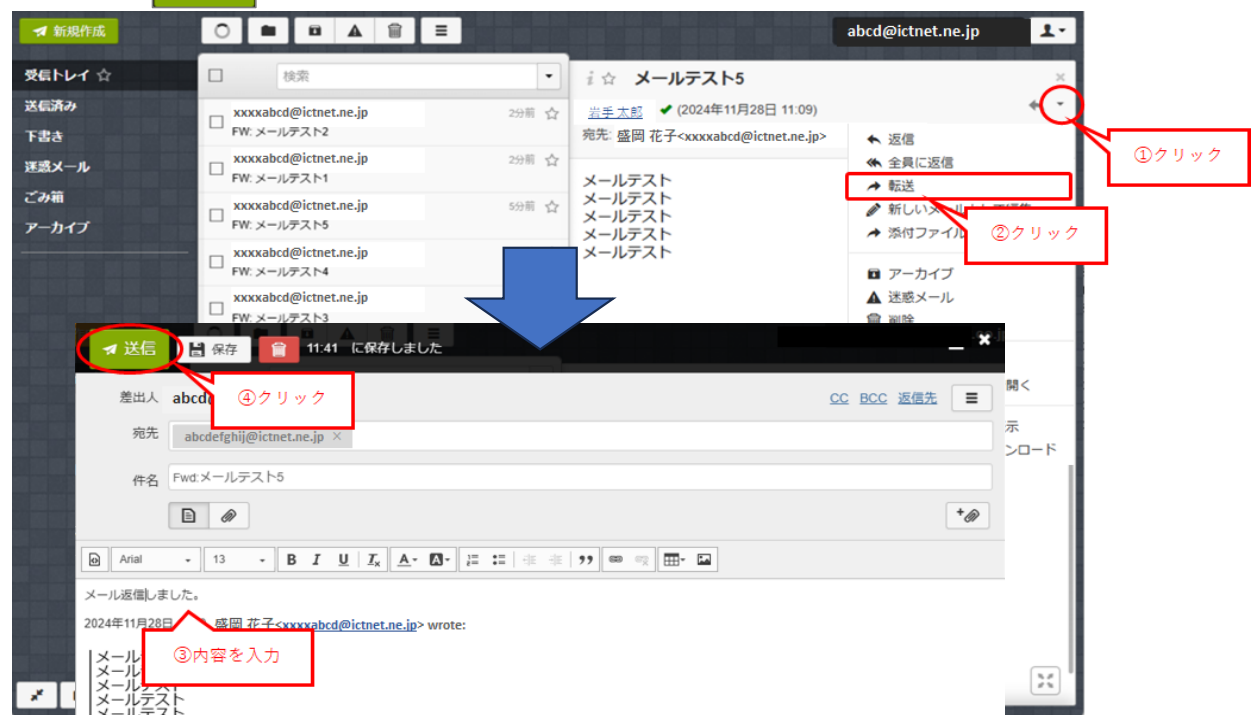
新規作成

abcd@ictnet.ne.jp

受信トレイ ☆
送信済み
下書き
迷惑メール
ごみ箱
アーカイブ

検索

xxxxabcd@ictnet.ne.jp 2分前
FW: メールテスト2
xxxxabcd@ictnet.ne.jp 2分前
FW: メールテスト1
xxxxabcd@ictnet.ne.jp 5分前
FW: メールテスト5
xxxxabcd@ictnet.ne.jp
FW: メールテスト4
xxxxabcd@ictnet.ne.jp
FW: メールテスト3

メールテスト5
岩手太郎 (2024年11月28日 11:09)
宛先: 盛岡 花子<xxxxabcd@ictnet.ne.jp>

メールテスト
メールテスト
メールテスト
メールテスト
メールテスト

返信
全員に返信
転送
新しい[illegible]
添付ファイル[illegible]
アーカイブ
迷惑メール
削除
開く
示
ンロード

①クリック
②クリック

送信 保存 11:41 に保存しました

差出人 abcd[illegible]
④クリック
CC BCC 返信先
宛先 abcdefghij@ictnet.ne.jp ×
件名 Fwd:メールテスト5

Arial 13

メール返信しました。

2024年11月28日 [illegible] 盛岡 花子<xxxxabcd@ictnet.ne.jp> wrote:

③内容を入力

メール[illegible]
メール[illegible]
メール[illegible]
メールテスト
メールテスト